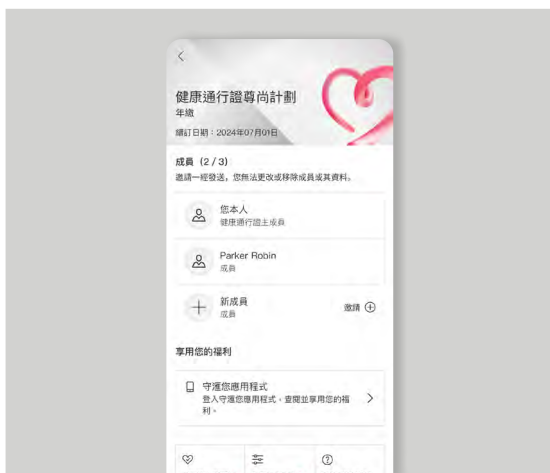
健康通行證尊尚計劃
年繳
續訂日期：2024年07月01日

成員（2 / 3）
邀請一經發送，您無法更改或移除成員或其資料。

您本人
健康通行證主成員

Parker Robin
成員

新成員
成員
邀請

享用您的福利

守護您應用程式
登入守護您應用程式，查閱並享用您的福利。